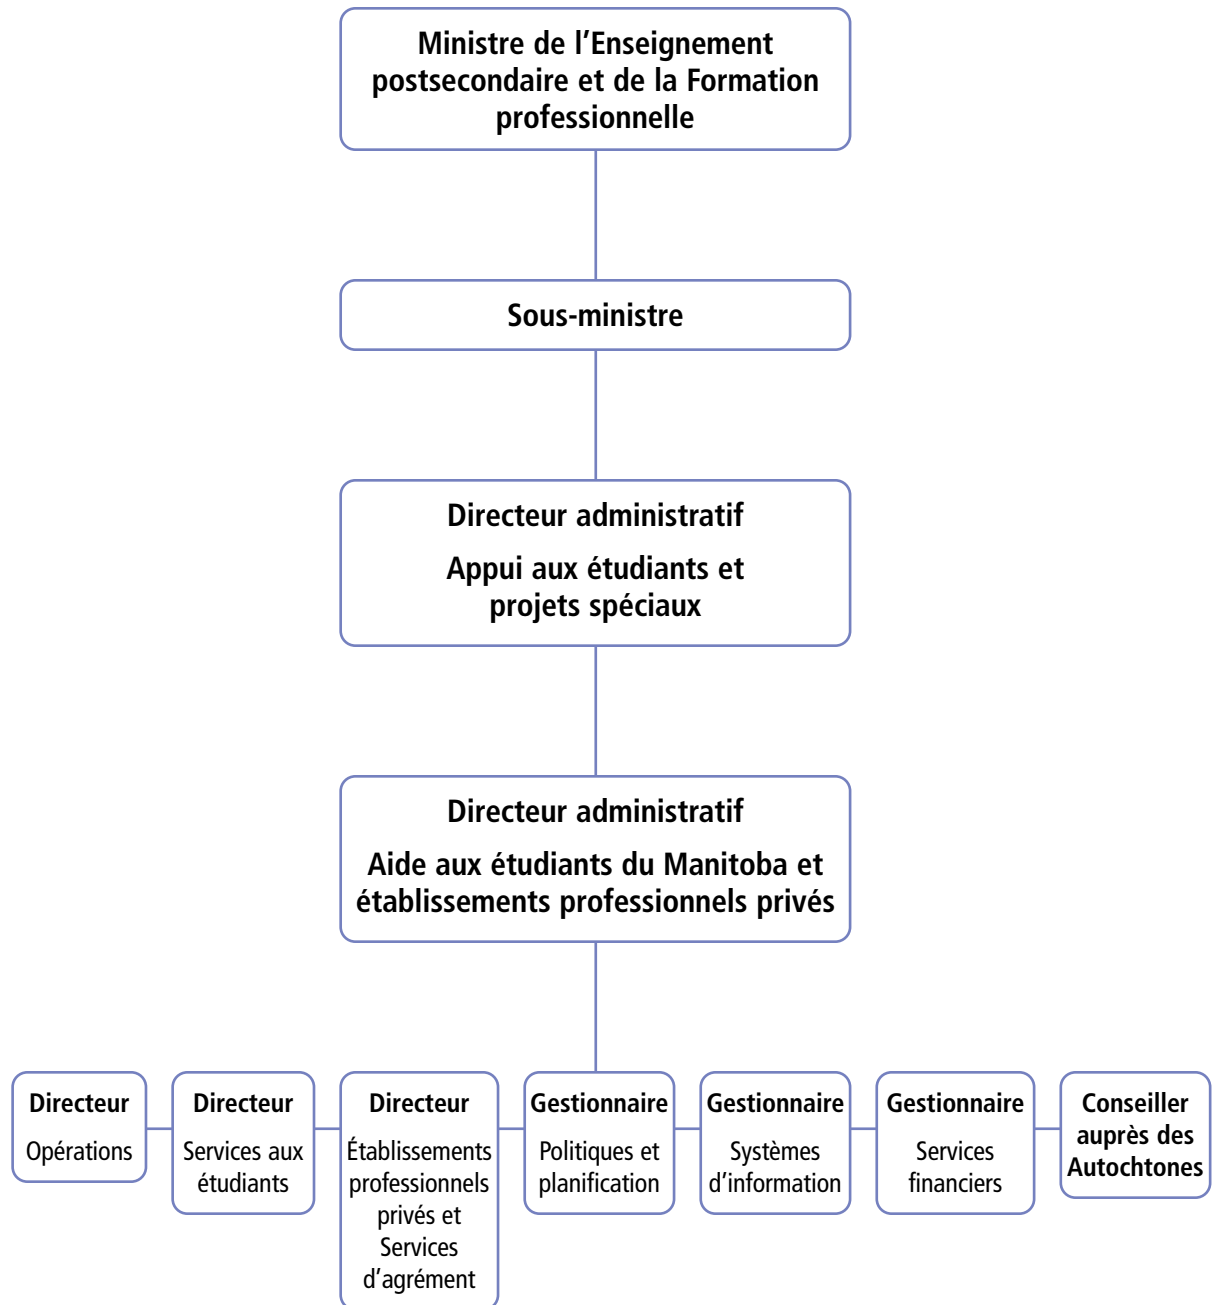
Ministre de l’Enseignement postsecondaire et de la Formation professionnelle

Sous-ministre

Directeur administratif

Appui aux étudiants et projets spéciaux

Directeur administratif

Aide aux étudiants du Manitoba et établissements professionnels privés

Directeur
Opérations

Directeur
Services aux étudiants

Directeur
Établissements professionnels privés et Services d’agrément

Gestionnaire
Politiques et planification

Gestionnaire
Systèmes d’information

Gestionnaire
Services financiers

Conseiller auprès des Autochtones